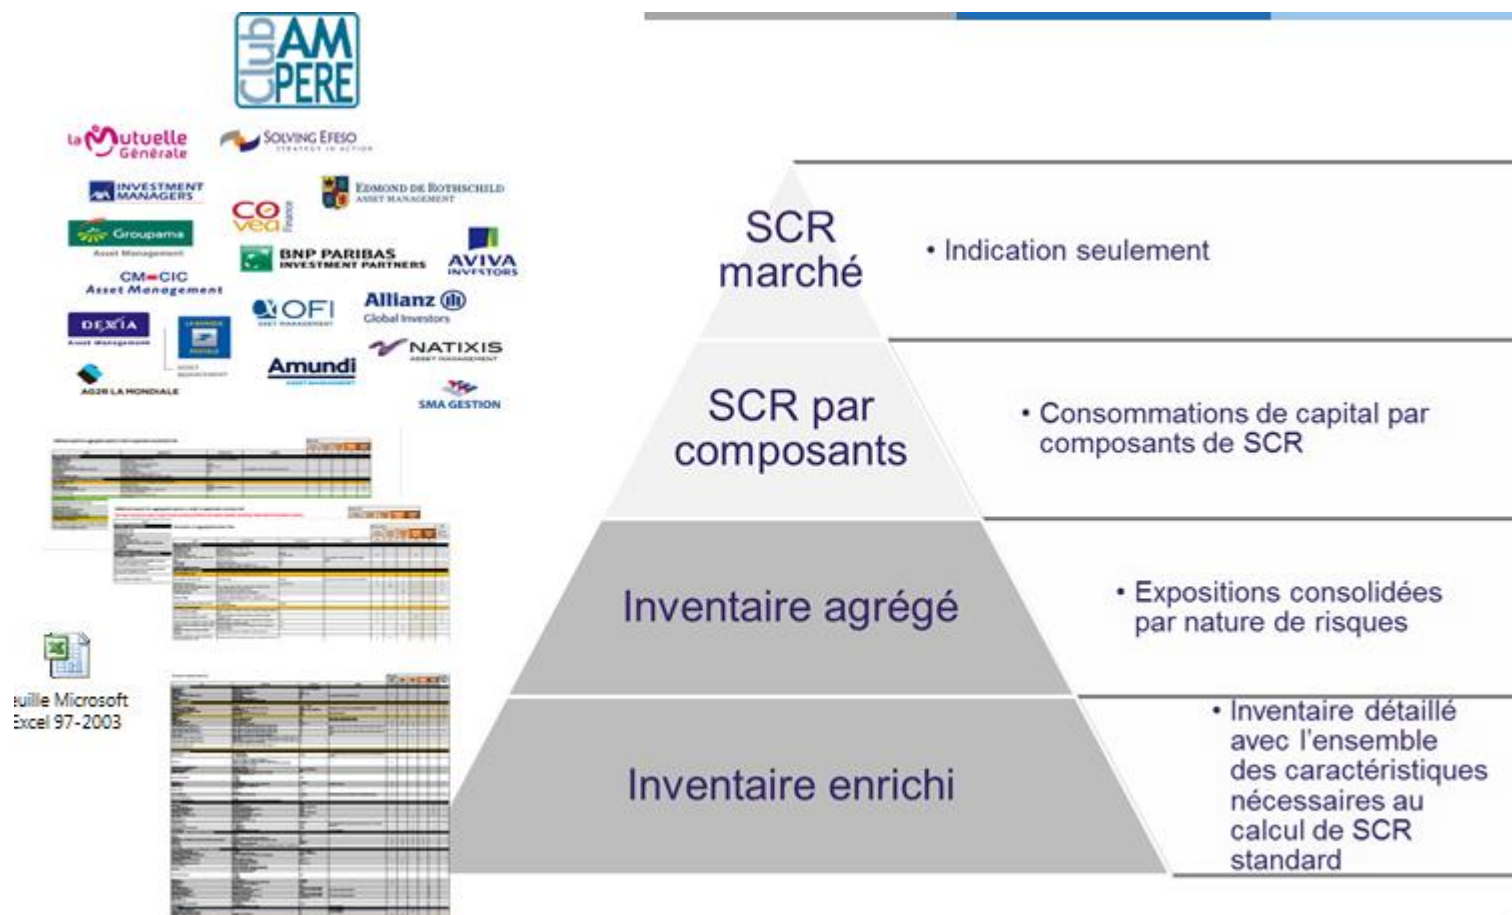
Club AMPERE

La Mutuelle Générale
Solving Efeso STRATEGY IN ACTION
AXA INVESTMENT MANAGERS
Edmond de Rothschild ASSET MANAGEMENT
COVEA Finance
Groupama Asset Management
BNP PARIBAS INVESTMENT PARTNERS
AVIVA INVESTORS
CM-CIC Asset Management
OFI ASSET MANAGEMENT
Allianz Global Investors
DEXIA Asset Management
LA BANQUE POSTALE ASSET MANAGEMENT
NATIXIS ASSET MANAGEMENT
Amundi ASSET MANAGEMENT
AG2R LA MONDIALE
SMA GESTION

euille Microsoft Excel 97-2003

SCR marché
• Indication seulement

SCR par composants
• Consommations de capital par composants de SCR

Inventaire agrégé
• Expositions consolidées par nature de risques

Inventaire enrichi
• Inventaire détaillé avec l'ensemble des caractéristiques nécessaires au calcul de SCR standard